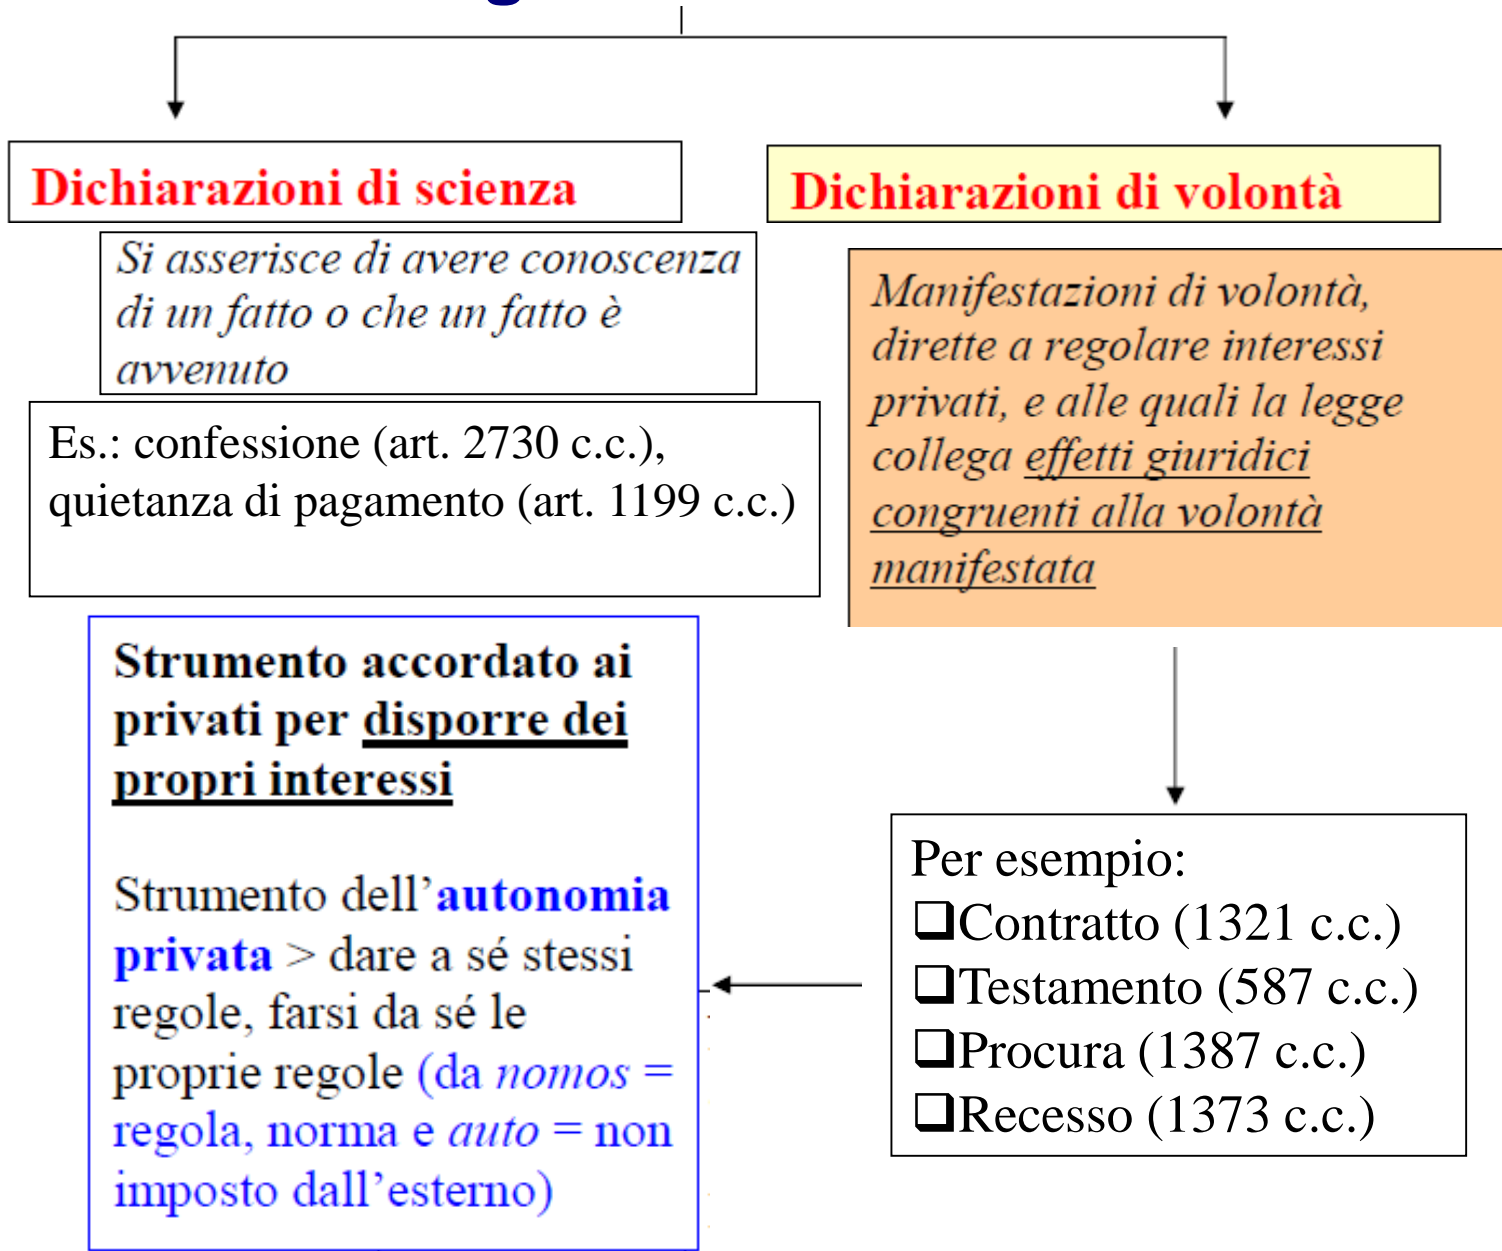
Dichiarazioni di scienza

Dichiarazioni di volontà

Si asserisce di avere conoscenza di un fatto o che un fatto è avvenuto

Manifestazioni di volontà, dirette a regolare interessi privati, e alle quali la legge collega effetti giuridici congruenti alla volontà manifestata

Es.: confessione (art. 2730 c.c.), quietanza di pagamento (art. 1199 c.c.)

Strumento accordato ai privati per disporre dei propri interessi

Strumento dell'autonomia privata > dare a sé stessi regole, farsi da sé le proprie regole (da nomos = regola, norma e auto = non imposto dall'esterno)

Per esempio:
❑Contratto (1321 c.c.)
❑Testamento (587 c.c.)
❑Procura (1387 c.c.)
❑Recesso (1373 c.c.)